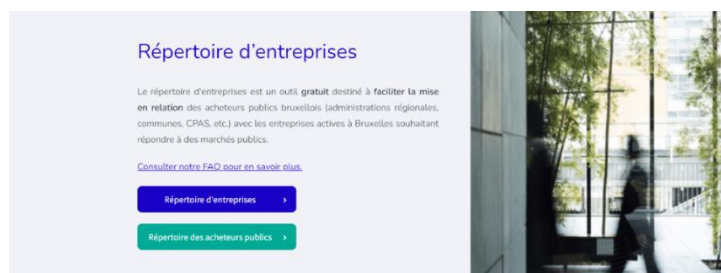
Répertoire d'entreprises

Le répertoire d'entreprises est un outil gratuit destiné à faciliter la mise en relation des acheteurs publics bruxellois (administrations régionales, communes, CPAS, etc.) avec les entreprises actives à Bruxelles souhaitant répondre à des marchés publics.

Consulter notre FAQ pour en savoir plus.

Répertoire d'entreprises ›

Répertoire des acheteurs publics ›